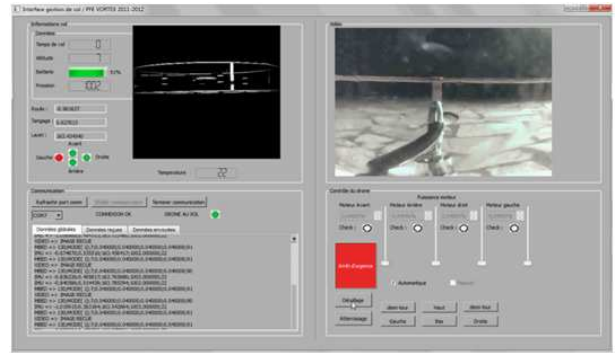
Interface gestion de vol / PFE VORTEX 2011-2012

Informations vol

Données

Temps de vol

Altitude

Batterie

Pression

Roulis : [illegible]

Tangage : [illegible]

Lacet : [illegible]

Avant

Gauche

Droite

Arrière

Température

Communication

Rafraichir port comm

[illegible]

Fermer communication

COM7

CONNEXION OK

DRONE AU SOL

Données globales

Données reçues

Données envoyées

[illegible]

Vidéo

Contrôle du drone

Puissance moteur

Moteur Avant

Moteur Arrière

Moteur droit

Moteur gauche

Check :

Check :

Check :

Check :

Arrêt d'urgence

Automatique

Manuel

Décollage

Atterrissage

Haut

Bas

Gauche

Droite